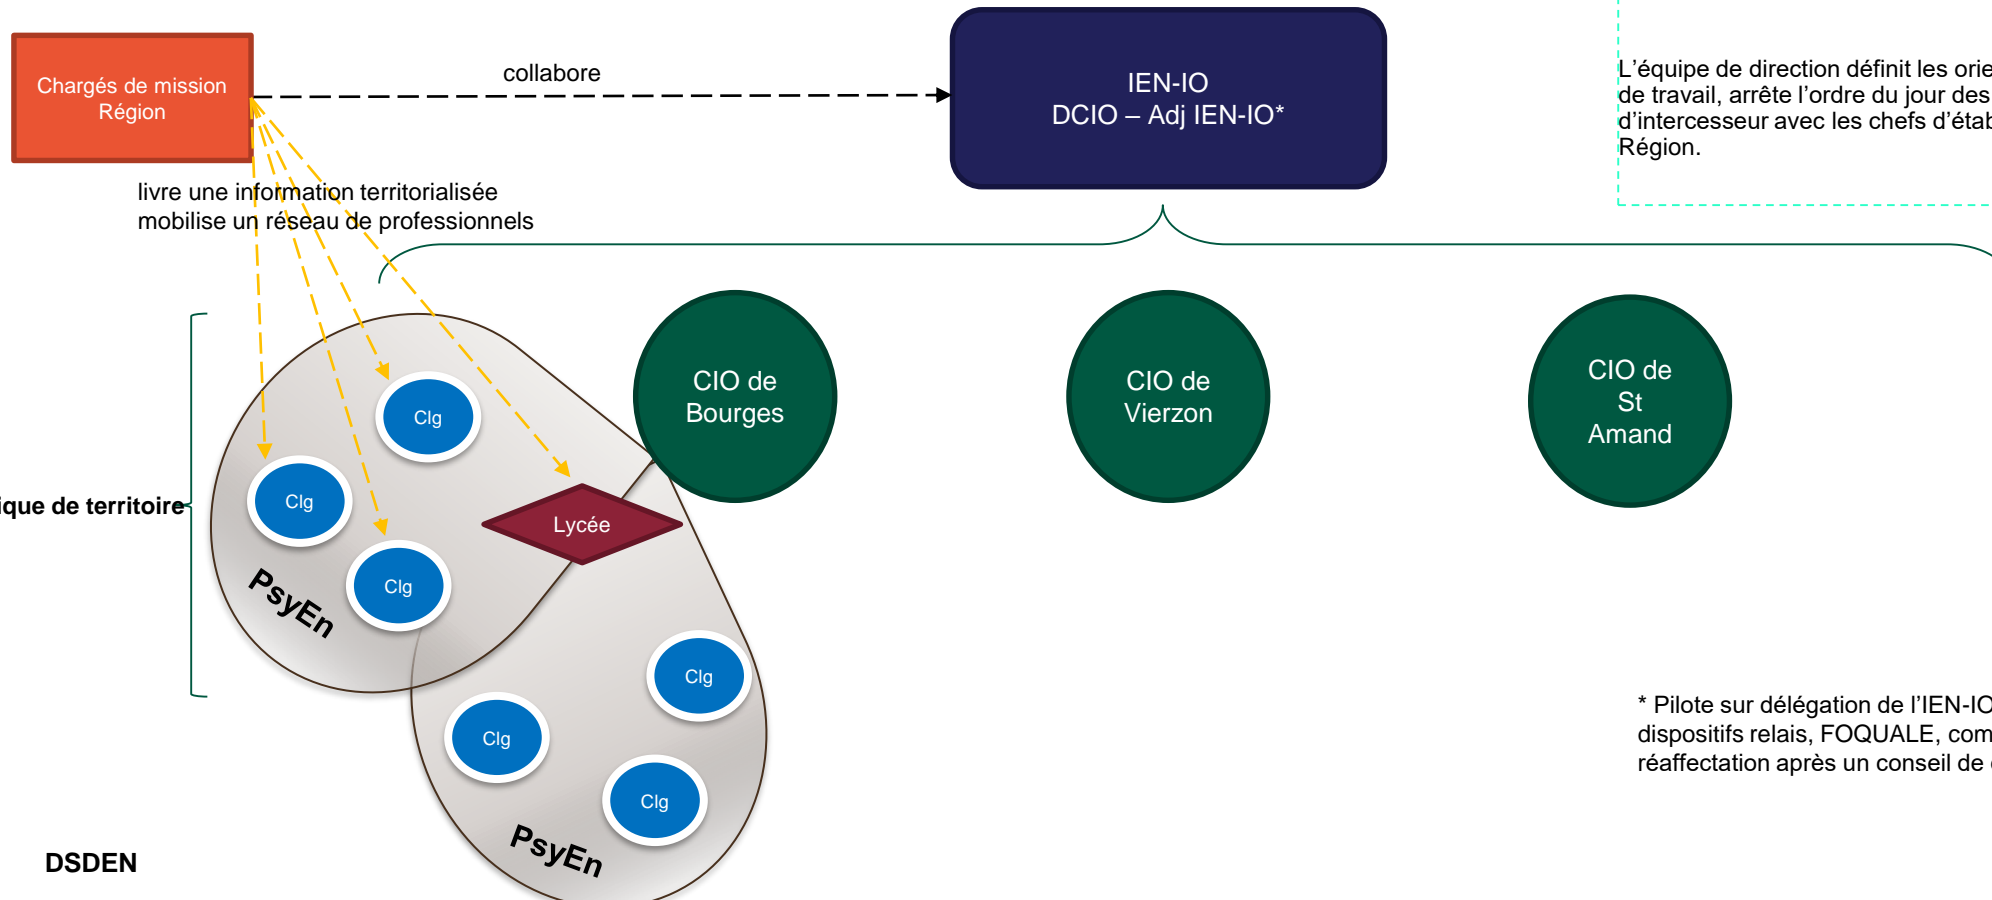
Chargés de mission Région

collabore

IEN-IO
DCIO – Adj IEN-IO*

L’équipe de direction définit les orie
de travail, arrête l’ordre du jour des
d’intercesseur avec les chefs d’étab
Région.

livre une information territorialisée
mobilise un réseau de professionnels

CIO de Bourges

CIO de Vierzon

CIO de St Amand

ique de territoire

Clg

Clg

Clg

Lycée

PsyEn

Clg

Clg

Clg

PsyEn

* Pilote sur délégation de l’IEN-IO
dispositifs relais, FOQUALE, com
réaffectation après un conseil de

DSDEN